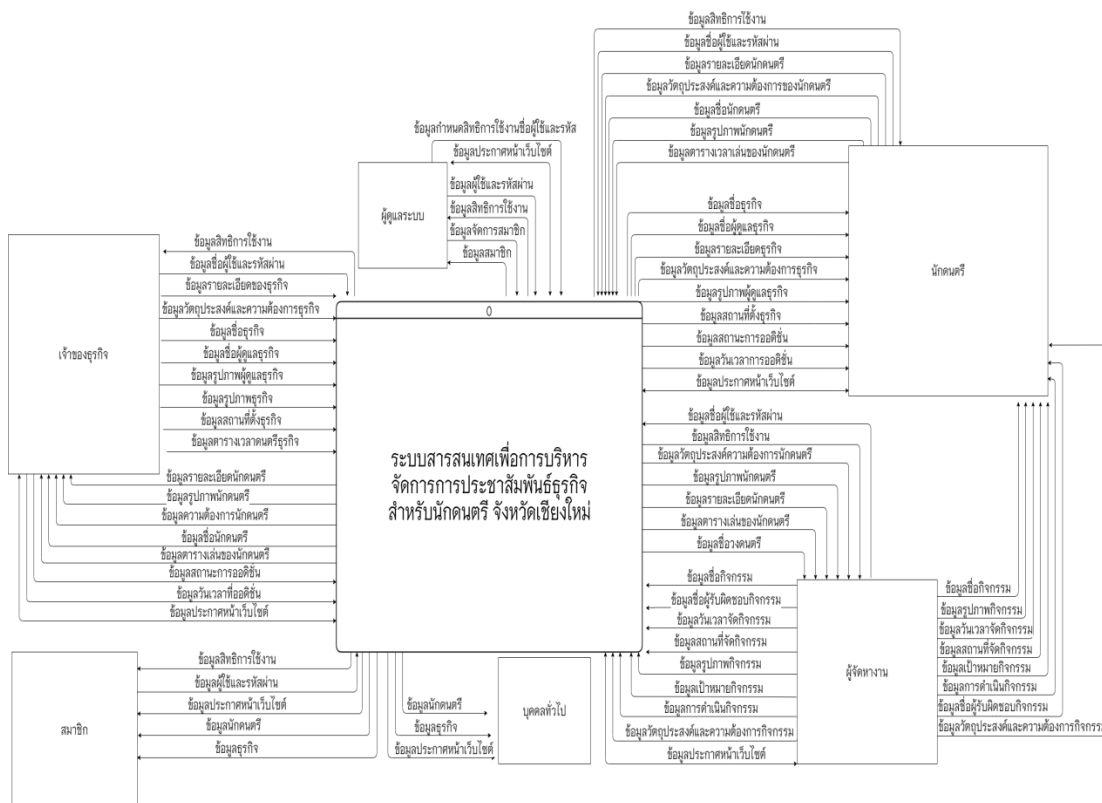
ข้อมูลสิทธิการใช้งาน
ข้อมูลชื่อผู้ใช้และรหัสผ่าน
ข้อมูลรายละเอียดนักดนตรี
ข้อมูลวัตถุประสงค์และความต้องการของนักดนตรี
ข้อมูลชื่อนักดนตรี
ข้อมูลรูปภาพนักดนตรี
ข้อมูลตารางเวลาเล่นของนักดนตรี

ข้อมูลกำหนดสิทธิการใช้งานชื่อผู้ใช้และรหัส
ข้อมูลประกาศหน้าเว็บไซต์
ข้อมูลผู้ใช้และรหัสผ่าน
ข้อมูลสิทธิการใช้งาน
ข้อมูลจัดการสมาชิก
ข้อมูลสมาชิก

ผู้ดูแลระบบ

นักดนตรี

ข้อมูลชื่อธุรกิจ
ข้อมูลชื่อผู้ดูแลธุรกิจ
ข้อมูลรายละเอียดธุรกิจ
ข้อมูลวัตถุประสงค์และความต้องการธุรกิจ
ข้อมูลรูปภาพผู้ดูแลธุรกิจ
ข้อมูลสถานที่ตั้งธุรกิจ
ข้อมูลสถานะการออดิชั่น
ข้อมูลวันเวลาการออดิชั่น
ข้อมูลประกาศหน้าเว็บไซต์

เจ้าของธุรกิจ

ข้อมูลสิทธิการใช้งาน
ข้อมูลชื่อผู้ใช้และรหัสผ่าน
ข้อมูลรายละเอียดของธุรกิจ
ข้อมูลวัตถุประสงค์และความต้องการธุรกิจ
ข้อมูลชื่อธุรกิจ
ข้อมูลชื่อผู้ดูแลธุรกิจ
ข้อมูลรูปภาพผู้ดูแลธุรกิจ
ข้อมูลรูปภาพธุรกิจ
ข้อมูลสถานที่ตั้งธุรกิจ
ข้อมูลตารางเวลาดนตรีธุรกิจ
ข้อมูลรายละเอียดนักดนตรี
ข้อมูลรูปภาพนักดนตรี
ข้อมูลความต้องการนักดนตรี
ข้อมูลชื่อนักดนตรี
ข้อมูลตารางเล่นของนักดนตรี
ข้อมูลสถานะการออดิชั่น
ข้อมูลวันเวลาที่ออดิชั่น
ข้อมูลประกาศหน้าเว็บไซต์

0

ระบบสารสนเทศเพื่อการบริหารจัดการการประชาสัมพันธ์ธุรกิจสำหรับนักดนตรี จังหวัดเชียงใหม่

ข้อมูลชื่อผู้ใช้และรหัสผ่าน
ข้อมูลสิทธิการใช้งาน
ข้อมูลวัตถุประสงค์ความต้องการนักดนตรี
ข้อมูลรูปภาพนักดนตรี
ข้อมูลรายละเอียดนักดนตรี
ข้อมูลตารางเล่นของนักดนตรี
ข้อมูลชื่อวงดนตรี

ข้อมูลชื่อกิจกรรม
ข้อมูลชื่อผู้รับผิดชอบกิจกรรม
ข้อมูลวันเวลาจัดกิจกรรม
ข้อมูลสถานที่จัดกิจกรรม
ข้อมูลรูปภาพกิจกรรม
ข้อมูลเป้าหมายกิจกรรม
ข้อมูลการดำเนินกิจกรรม
ข้อมูลวัตถุประสงค์และความต้องการกิจกรรม
ข้อมูลประกาศหน้าเว็บไซต์

ผู้จัดหางาน

ข้อมูลชื่อกิจกรรม
ข้อมูลรูปภาพกิจกรรม
ข้อมูลวันเวลาจัดกิจกรรม
ข้อมูลสถานที่จัดกิจกรรม
ข้อมูลเป้าหมายกิจกรรม
ข้อมูลการดำเนินกิจกรรม
ข้อมูลชื่อผู้รับผิดชอบกิจกรรม
ข้อมูลวัตถุประสงค์และความต้องการกิจกรรม

สมาชิก

ข้อมูลสิทธิการใช้งาน
ข้อมูลผู้ใช้และรหัสผ่าน
ข้อมูลประกาศหน้าเว็บไซต์
ข้อมูลนักดนตรี
ข้อมูลธุรกิจ

ข้อมูลนักดนตรี
ข้อมูลธุรกิจ
ข้อมูลประกาศหน้าเว็บไซต์

บุคคลทั่วไป